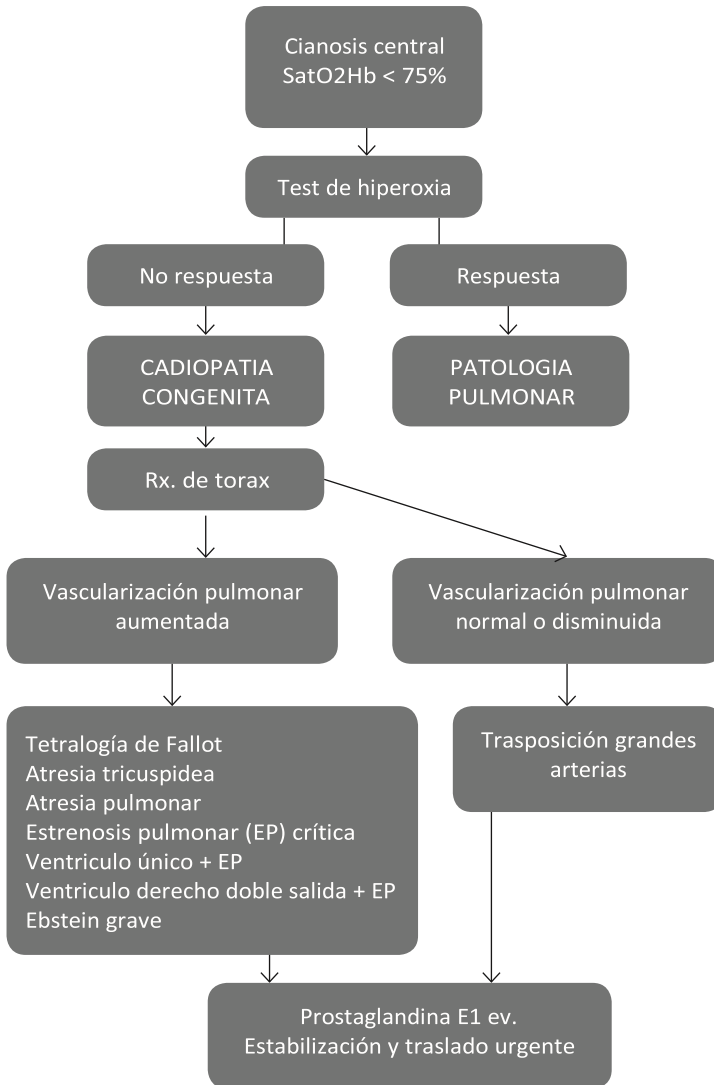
Cianosis central
SatO2Hb < 75%

Test de hiperoxia

No respuesta

Respuesta

CADIOPATIA
CONGENITA

PATOLOGIA
PULMONAR

Rx. de torax

Vascularización pulmonar aumentada

Vascularización pulmonar normal o disminuida

Tetralogía de Fallot
Atresia tricuspidea
Atresia pulmonar
Estrenosis pulmonar (EP) crítica
Ventriculo único + EP
Ventriculo derecho doble salida + EP
Ebstein grave

Trasposición grandes arterias

Prostaglandina E1 ev.
Estabilización y traslado urgente